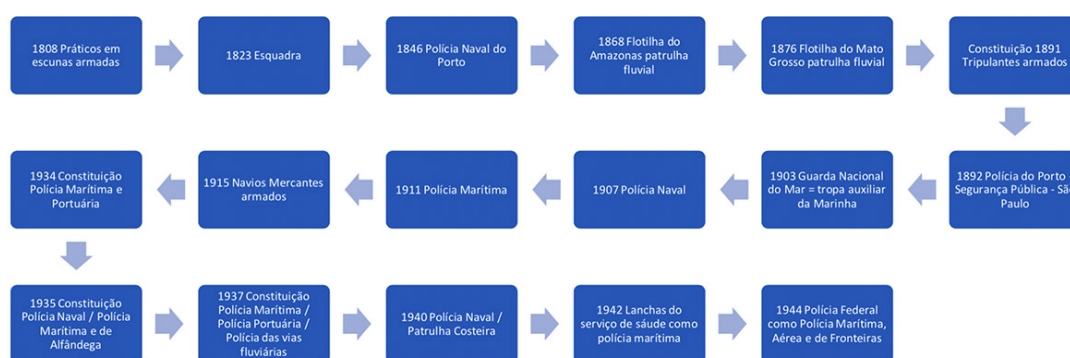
1808 Práticos em escunas armadas

1823 Esquadra

1846 Polícia Naval do Porto

1868 Flotilha do Amazonas patrulha fluvial

1876 Flotilha do Mato Grosso patrulha fluvial

Constituição 1891 Tripulantes armados

1892 Polícia do Porto - Segurança Pública - São Paulo

1903 Guarda Nacional do Mar = tropa auxiliar da Marinha

1907 Polícia Naval

1911 Polícia Marítima

1915 Navios Mercantes armados

1934 Constituição Polícia Marítima e Portuária

1935 Constituição Polícia Naval / Polícia Marítima e de Alfândega

1937 Constituição Polícia Marítima / Polícia Portuária / Polícia das vias fluviárias

1940 Polícia Naval / Patrulha Costeira

1942 Lanchas do serviço de sáude como polícia marítima

1944 Polícia Federal como Polícia Marítima, Aérea e de Fronteiras